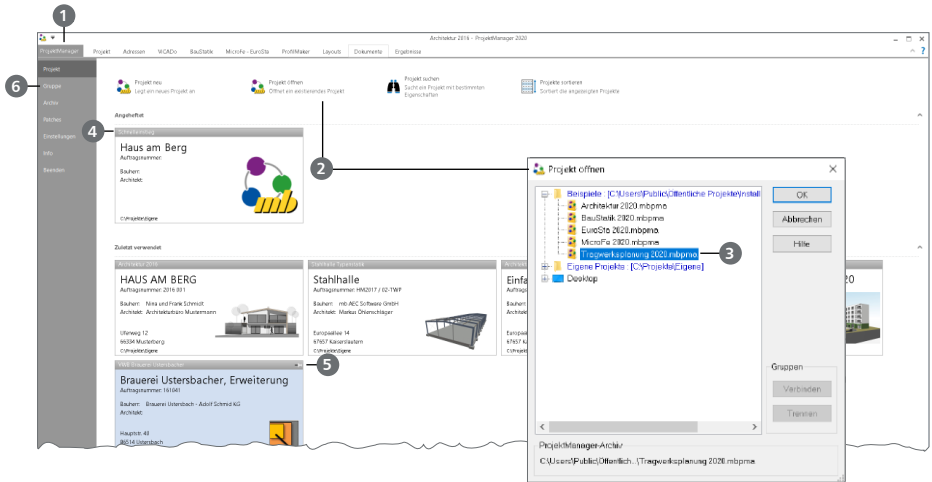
1

Architektur 2016 - ProjektManager 2020

ProjektManager Projekt Adressen ViCADo BauStatik MicroFe - EuroSta ProfilMaker Layouts Dokumente Ergebnisse

6

Projekt
Gruppe
Archiv
Patches
Einstellungen
Info
Beenden

Projekt neu
Legt ein neues Projekt an

Projekt öffnen
Öffnet ein existierendes Projekt

Projekt suchen
Sucht ein Projekt mit bestimmten Eigenschaften

Projekte sortieren
Sortiert die angezeigten Projekte

Angeheftet

4

Einfamilienhaus
Haus am Berg
Auftragsnummer:
Bauherr:
Architekt:
C:\Projekte\Eigene

2

Zuletzt verwendet

Architektur 2016
HAUS AM BERG
Auftragsnummer: 2016 001
Bauherr: Nina und Frank Schmidt
Architekt: Architekturbüro Mustermann
Uferweg 12
66334 Musterberg
C:\Projekte\Eigene

Stahlhalle Tragwerksplanung
Stahlhalle
Auftragsnummer: HM2017 / 02-TWP
Bauherr: mb AEC Software GmbH
Architekt: Markus Ohlenschlager
Europaallee 14
67657 Kaiserslautern
C:\Projekte\Eigene

Einfa
Auftrag
Bauherr
Architekt
C:\Proje

VWB Brauerei Ustersbacher
5
Brauerei Ustersbacher, Erweiterung
Auftragsnummer: 161061
Bauherr: Brauerei Ustersbach - Adolf Schmid KG
Architekt:
Hauptstr. 40
86514 Ustersbach

Projekt öffnen

Beispiele - [C:\Users\Public\Öffentliche Projekte\Install
Architektur 2020.mbprna
BauStatik 2020.mbprna
EuroSta 2020.mbprna
MicroFe 2020.mbprna
Tragwerksplanung 2020.mbprna
3
Eigene Projekte - [C:\Projekte\Eigene]
Desktop

OK
Abbrechen
Hilfe

Gruppen
Verbinden
Trennen

ProjektManager-Archiv
C:\Users\Public\Öffentlich...\Tragwerksplanung 2020.mbprna